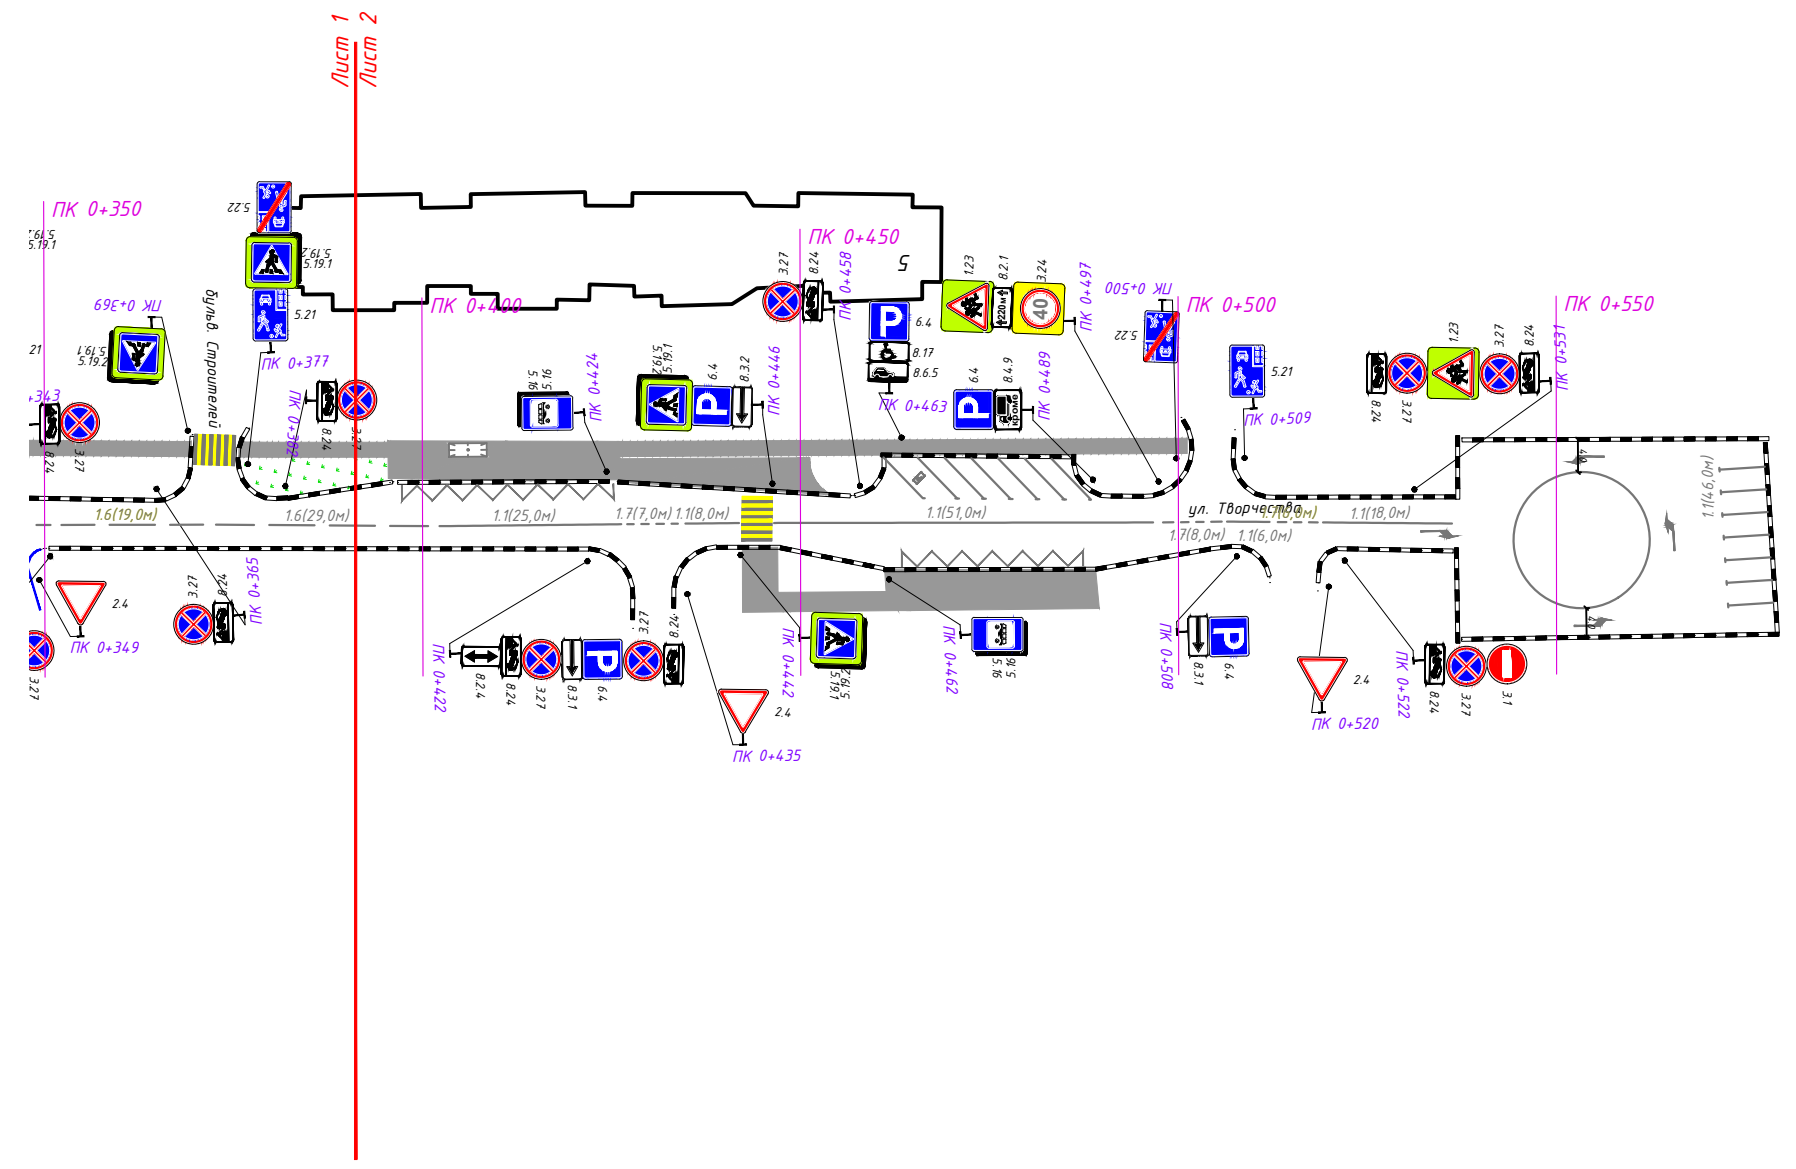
Лист 1
Лист 2

ПК 0+350
ПК 0+400
ПК 0+450
ПК 0+500
ПК 0+550

5.19.1
5.19.2
5.22
5.19.2
5.19.1
5.21
ПК 0+369
5.19.1
5.19.2
ПК 0+343
8.24
3.27
бульв. Строителей
ПК 0+377
ПК 0+362
8.24
3.27
5.16
ПК 0+424
5.19.2
5.19.1
6.4
8.3.2
ПК 0+446
3.27
8.24
ПК 0+458
5
6.4
8.17
8.6.5
ПК 0+463
1.23
8.2.1
220м
3.24
40
ПК 0+497
ПК 0+500
5.22
6.4
8.4.9
ПК 0+489
5.21
ПК 0+509
1.23
3.27
8.24
ПК 0+531
8.24
3.27

1.6(19,0м)
1.6(29,0м)
1.1(25,0м)
1.7(7,0м)
1.1(8,0м)
1.1(51,0м)
ул. Творчества
1.7(6,0м)
1.1(18,0м)
1.7(8,0м)
1.1(6,0м)
1.1(46,0м)

2.4
ПК 0+349
3.27
3.27
8.24
ПК 0+365
ПК 0+422
8.2.4
8.24
3.27
8.3.1
6.4
3.27
8.24
2.4
ПК 0+435
ПК 0+442
5.19.1
5.19.2
ПК 0+462
5.16
ПК 0+508
8.3.1
6.4
2.4
ПК 0+520
ПК 0+522
8.24
3.27
3.1